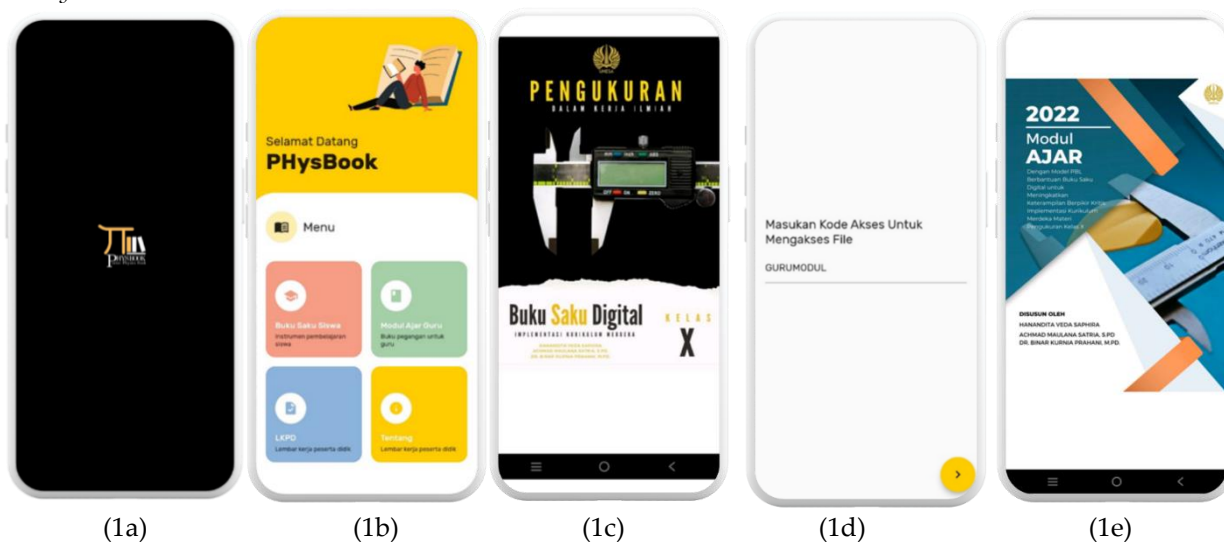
PHYSBOOK

Selamat Datang
PHysBook

Menu

Buku Saku Siswa
Instrumen pembelajaran siswa

Modul Ajar Guru
Buku pegangan untuk guru

LKPD
Lembar kerja peserta didik

Tentang
Lembar kerja peserta didik

UNESA
PENGUKURAN
DALAM KERJA ILMIAH

Buku Saku Digital
IMPLEMENTASI KURIKULUM MERDEKA
KELAS
X

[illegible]

Masukan Kode Akses Untuk Mengakses File

GURUMODUL

2022
Modul
AJAR
Dengan Model PBL Berbantuan Buku Saku Digital untuk Meningkatkan Keterampilan Berpikir Kritis Implementasi Kurikulum Merdeka Materi Pengukuran Kelas X

DISUSUN OLEH
HANANDITA VEDA SAPHIRA
ACHMAD MAULANA SATRIA, S.PD
DR. BINAR KURNIA PRAHANI, M.PD.

(1a) (1b) (1c) (1d) (1e)